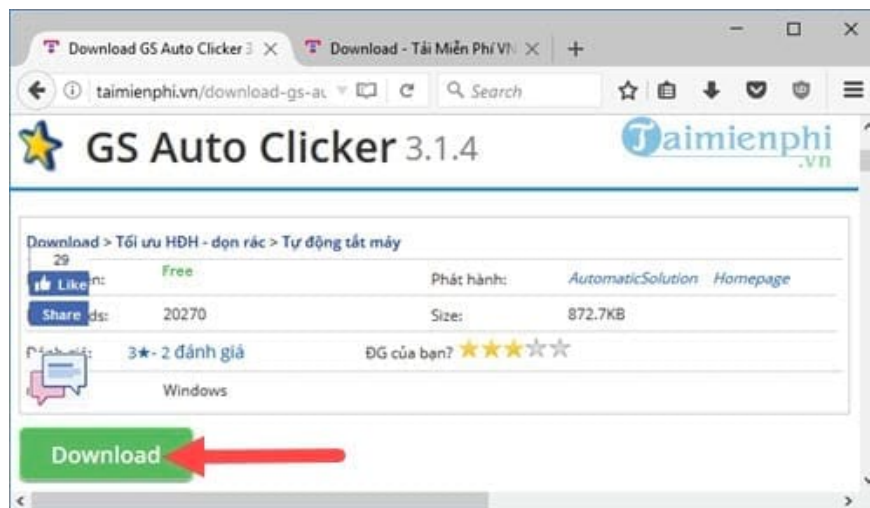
Download GS Auto Clicker 3 ×

Download - Tải Miễn Phí VN ×

+

taimienphi.vn/download-gs-au

Search

GS Auto Clicker 3.1.4

Taimienphi .vn

Download > Tối ưu HĐH - dọn rác > Tự động tắt máy

29

Like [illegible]n: Free

Phát hành: AutomaticSolution Homepage

Share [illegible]ds: 20270

Size: 872.7KB

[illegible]: 3★- 2 đánh giá

ĐG của bạn?

Windows

Download